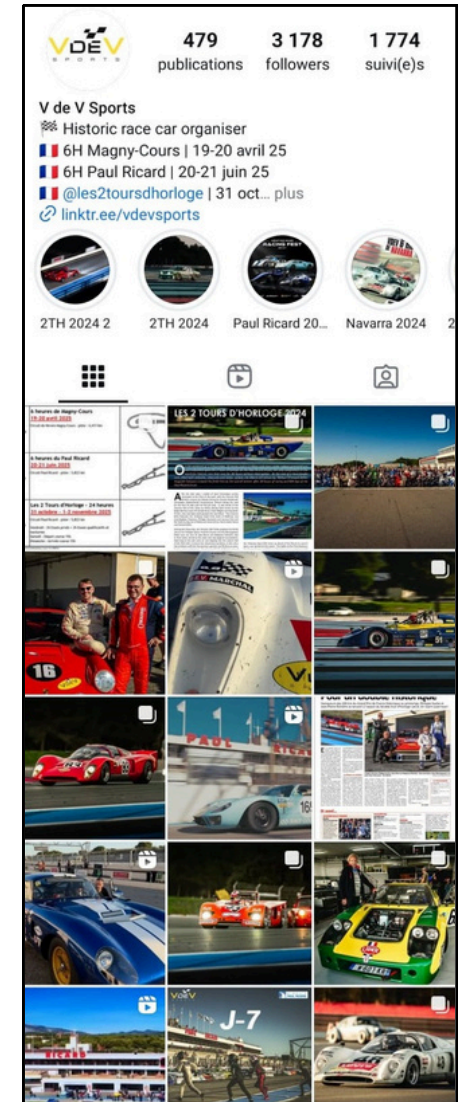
VDEV SPORTS

479 publications
3 178 followers
1 774 suivi(e)s

V de V Sports
🏁 Historic race car organiser
🇫🇷 6H Magny-Cours | 19-20 avril 25
🇫🇷 6H Paul Ricard | 20-21 juin 25
🇫🇷 @les2toursdhorloge | 31 oct... plus
🔗 linktr.ee/vdevsports

2TH 2024 2
2TH 2024
Paul Ricard 20...
Navarra 2024

6 heures de Magny-Cours
19-20 avril 2025

6 heures du Paul Ricard
20-21 juin 2025

Les 2 Tours d'Horloge - 24 heures
31 octobre - 2 novembre 2025

LES 2 TOURS D'HORLOGE 2024

16

MARCHAL

PAUL RICARD

VDEV
J-7

RICARD